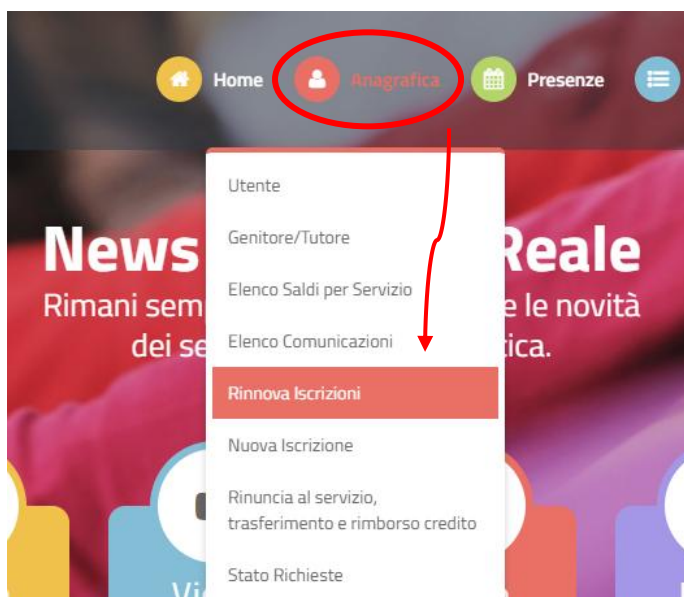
Home Anagrafica Presenze

Utente

Genitore/Tutore

Elenco Saldi per Servizio

Elenco Comunicazioni

Rinnova Iscrizioni

Nuova Iscrizione

Rinuncia al servizio, trasferimento e rimborso credito

Stato Richieste

News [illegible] Reale

Rimani sem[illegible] le novità dei se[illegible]tica.

Vi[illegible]